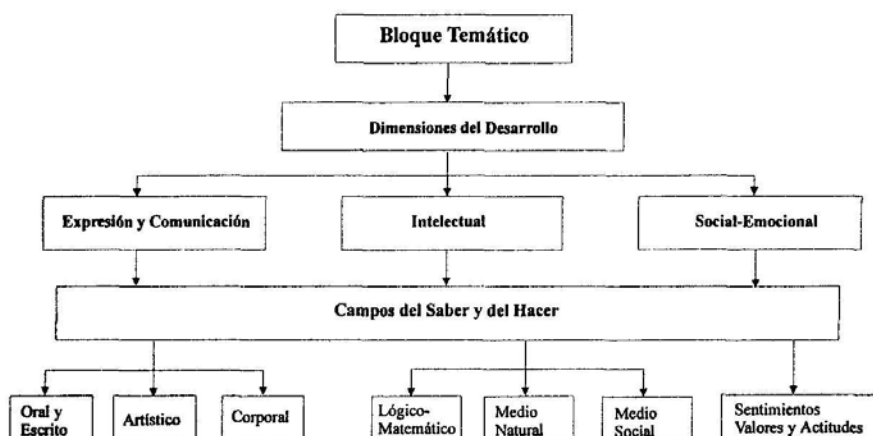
Bloque Temático

Dimensiones del Desarrollo

Expresión y Comunicación

Intelectual

Social-Emocional

Campos del Saber y del Hacer

Oral y Escrito

Artístico

Corporal

Lógico-Matemático

Medio Natural

Medio Social

Sentimientos Valores y Actitudes